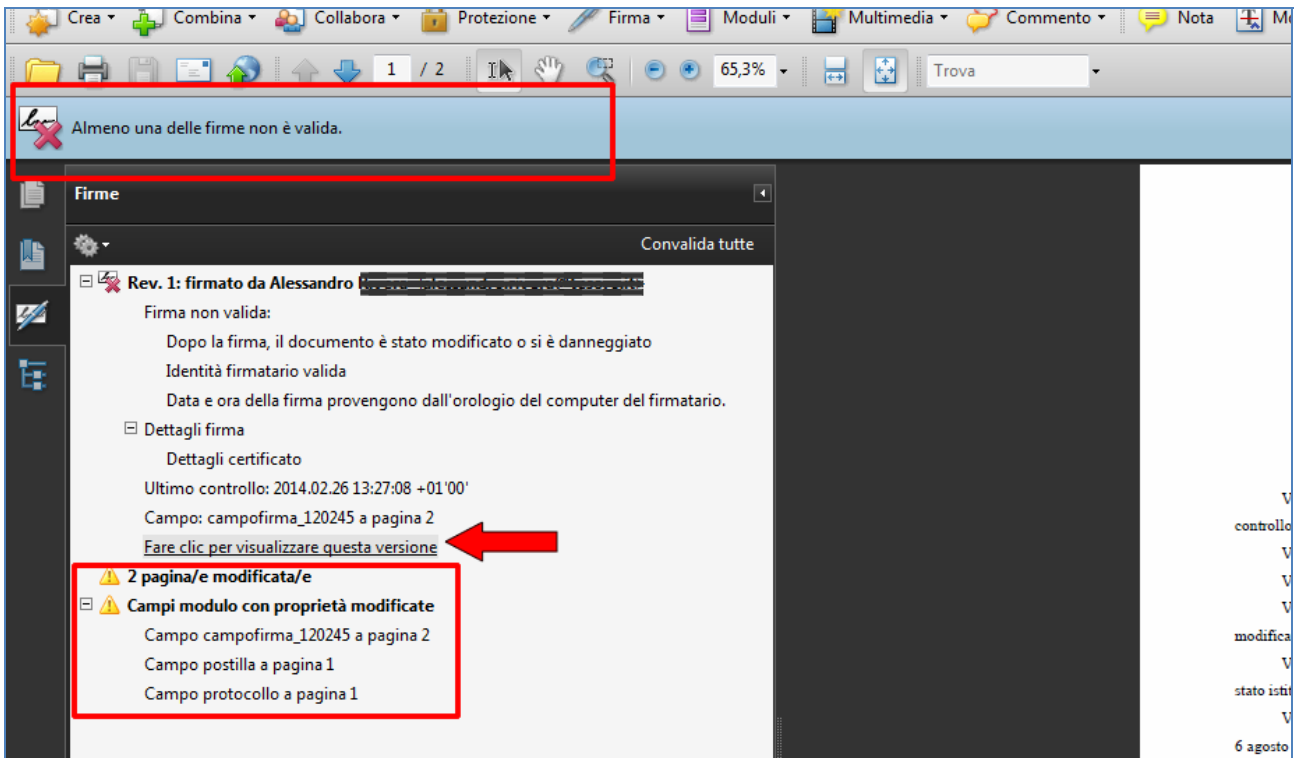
Crea ▾ Combina ▾ Collabora ▾ Protezione ▾ Firma ▾ Moduli ▾ Multimedia ▾ Commento ▾ Nota M

1 / 2 65,3% ▾ Trova ▾

Almeno una delle firme non è valida.

Firme

Convalida tutte

⊟ Rev. 1: firmato da Alessandro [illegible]

Firma non valida:

Dopo la firma, il documento è stato modificato o si è danneggiato

Identità firmatario valida

Data e ora della firma provengono dall'orologio del computer del firmatario.

⊟ Dettagli firma

Dettagli certificato

Ultimo controllo: 2014.02.26 13:27:08 +01'00'

Campo: campofirma_120245 a pagina 2

Fare clic per visualizzare questa versione

2 pagina/e modificata/e

⊟ Campi modulo con proprietà modificate

Campo campofirma_120245 a pagina 2

Campo postilla a pagina 1

Campo protocollo a pagina 1

V
controllo
V
V
V
modifica
V
stato isti
V
6 agosto